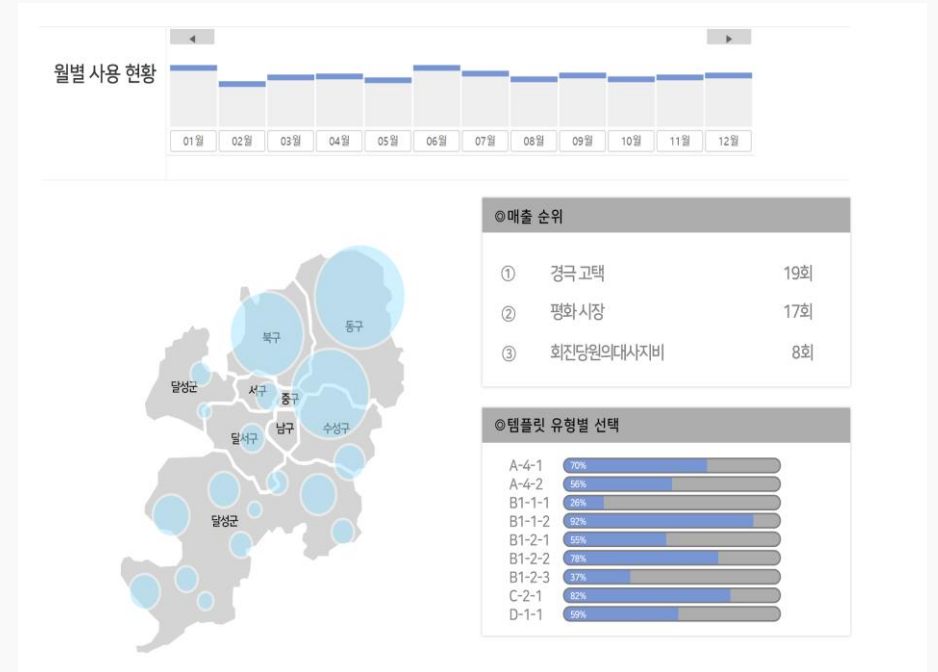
월별 사용 현황

| 01월 | 02월 | 03월 | 04월 | 05월 | 06월 | 07월 | 08월 | 09월 | 10월 | 11월 | 12월 |
|---|---|---|---|---|---|---|---|---|---|---|---|

북구
동구
달성군
서구
중구
남구
수성구
달서구
달성군

◎매출 순위

① 경극 고택 19회
② 평화 시장 17회
③ 회진당원의대사지비 8회

◎템플릿 유형별 선택

A-4-1 70%
A-4-2 56%
B1-1-1 26%
B1-1-2 92%
B1-2-1 55%
B1-2-2 78%
B1-2-3 37%
C-2-1 82%
D-1-1 59%